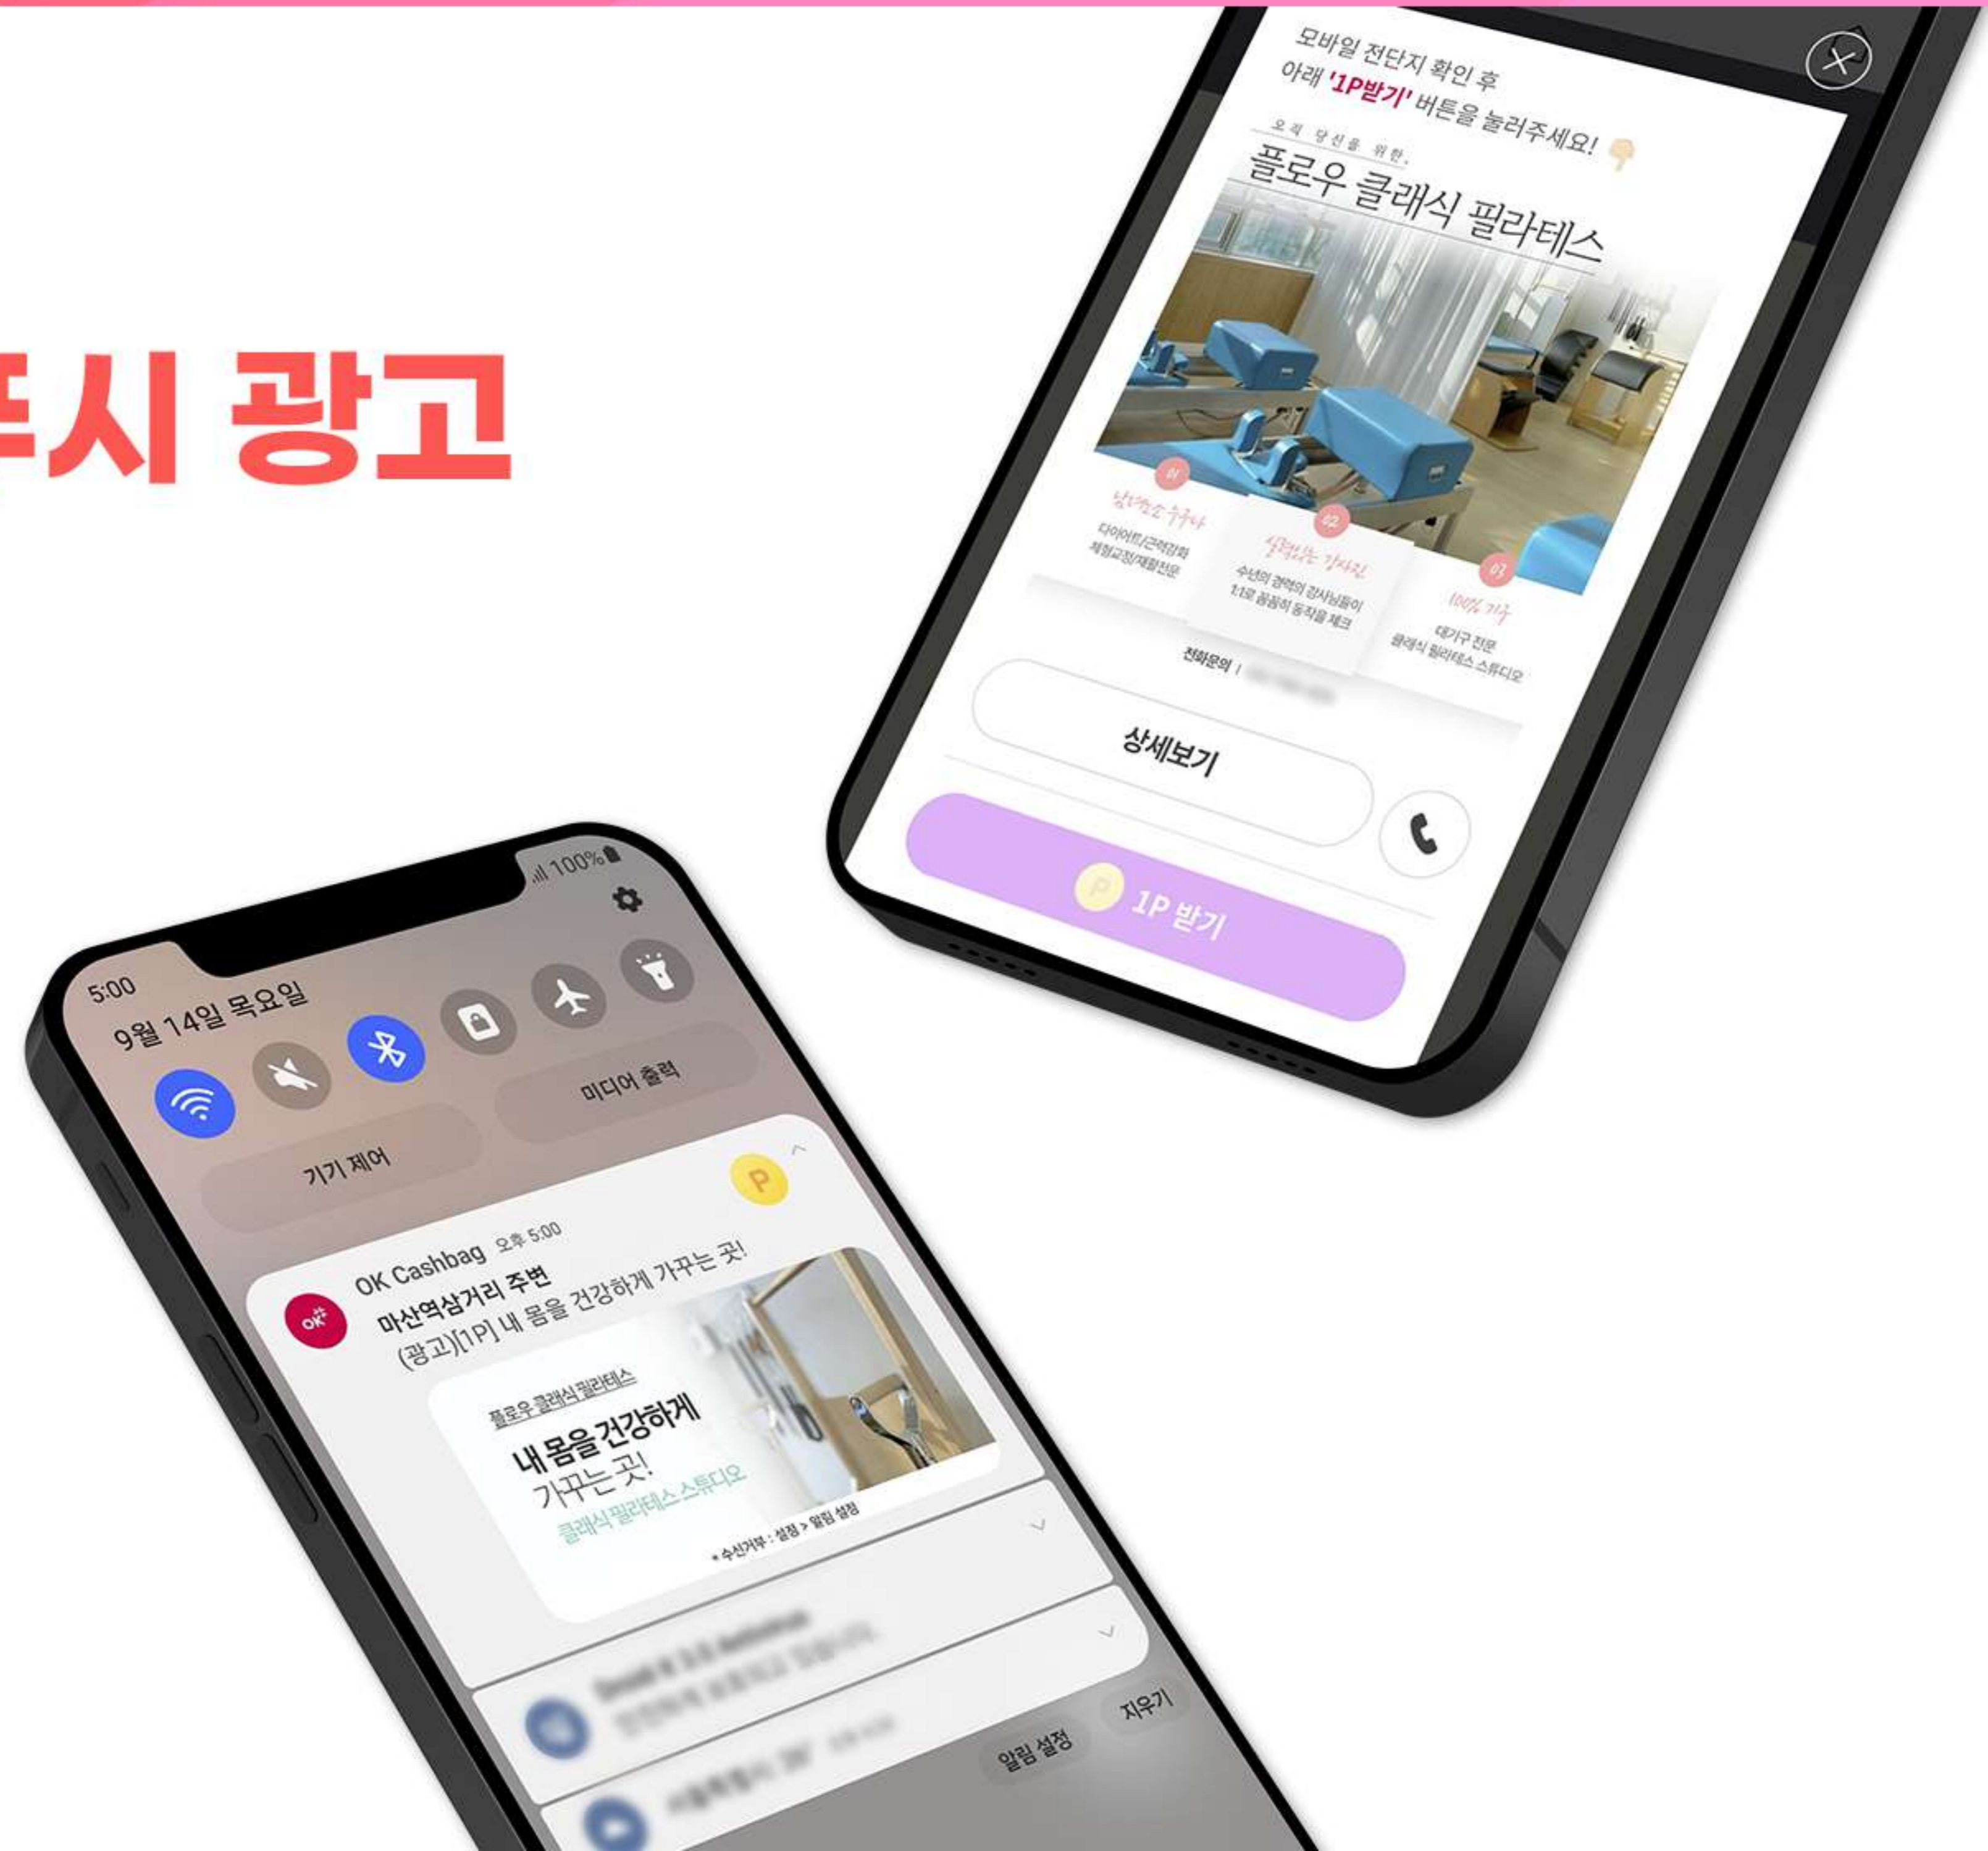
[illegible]시 광고

모바일 전단지 확인 후
아래 '1P받기' 버튼을 눌러주세요!

오직 당신을 위한,
플로우 클래식 필라테스

01
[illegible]
다이어트/근력강화
체형교정/재활전문

02
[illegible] 강사진
수년의 경력의 강사님들이
1:1로 꼼꼼히 동작을 체크

03
100% 기구
대기구 전문
클래식 필라테스 스튜디오

전화문의 | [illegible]

상세보기

1P 받기

5:00
9월 14일 목요일
100%

기기 제어
미디어 출력

OK Cashbag 오후 5:00
마산역삼거리 주변
(광고)[1P] 내 몸을 건강하게 가꾸는 곳!

플로우 클래식 필라테스
내 몸을 건강하게
가꾸는 곳!
클래식 필라테스 스튜디오
* 수신거부 : 설정 > 알림 설정

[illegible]
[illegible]

알림 설정
지우기